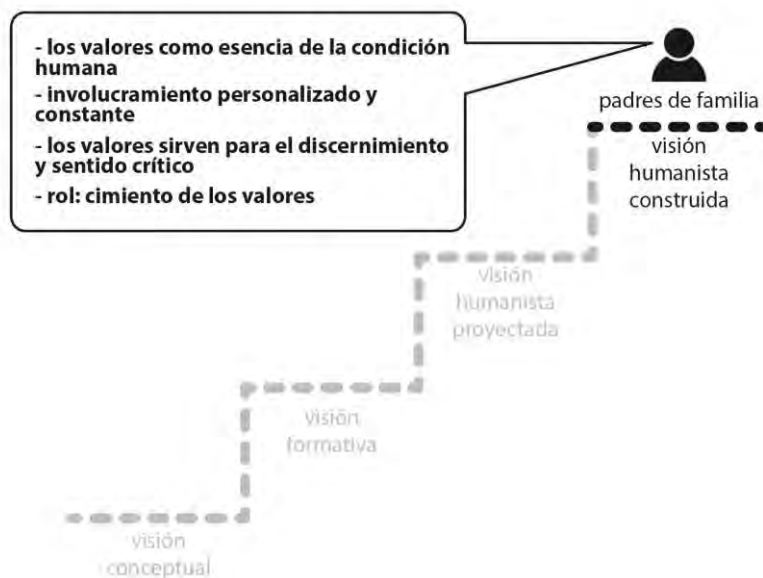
- los valores como esencia de la condición humana
- involucramiento personalizado y constante
- los valores sirven para el discernimiento y sentido crítico
- rol: cimiento de los valores

padres de familia

visión humanista construida

visión humanista proyectada

visión formativa

visión conceptual